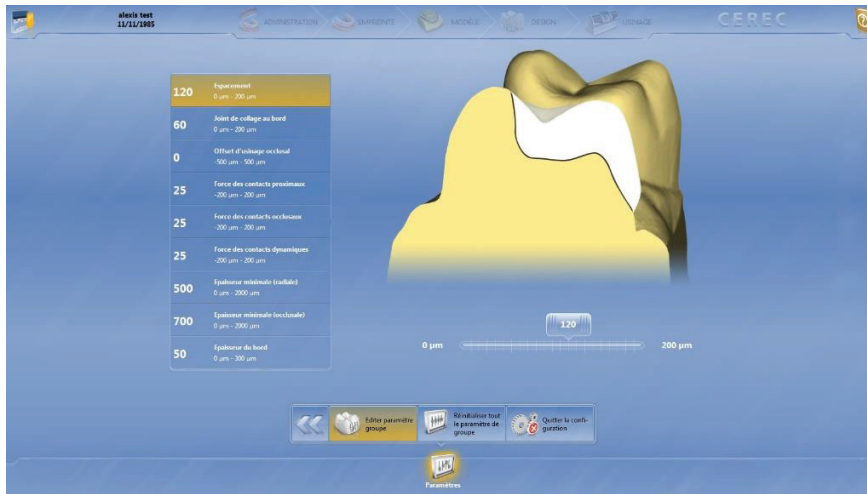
alexis test
11/11/1985

ADMINISTRATION EMPREINTE MODÈLE DESIGN USINAGE

CEREC

120 Espacement
0 µm - 200 µm

60 Joint de collage au bord
0 µm - 200 µm

0 Offset d'usinage occlusal
-500 µm - 500 µm

25 Force des contacts proximaux
-200 µm - 200 µm

25 Force des contacts occlusaux
-200 µm - 200 µm

25 Force des contacts dynamiques
-200 µm - 200 µm

500 Epaisseur minimale (radiale)
0 µm - 2000 µm

700 Epaisseur minimale (occlusale)
0 µm - 2000 µm

50 Epaisseur du bord
0 µm - 300 µm

120

0 µm

200 µm

Editer paramètre groupe

Réinitialiser tout le paramètre de groupe

Quitter la configuration

Paramètres